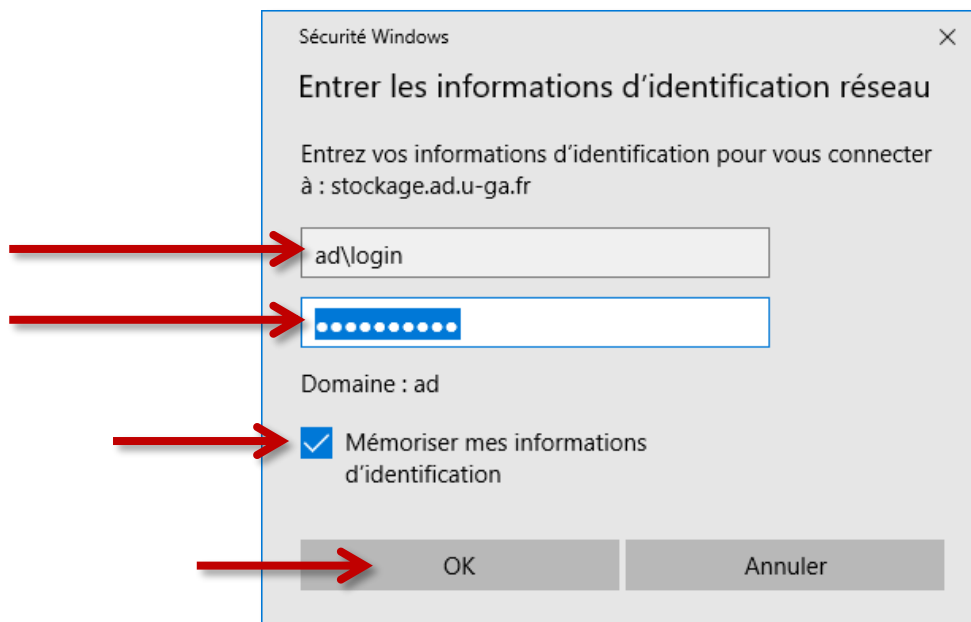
Sécurité Windows

×

Entrer les informations d’identification réseau

Entrez vos informations d’identification pour vous connecter à : stockage.ad.u-ga.fr

ad\login

●●●●●●●●●●

Domaine : ad

Mémoriser mes informations d’identification

OK

Annuler